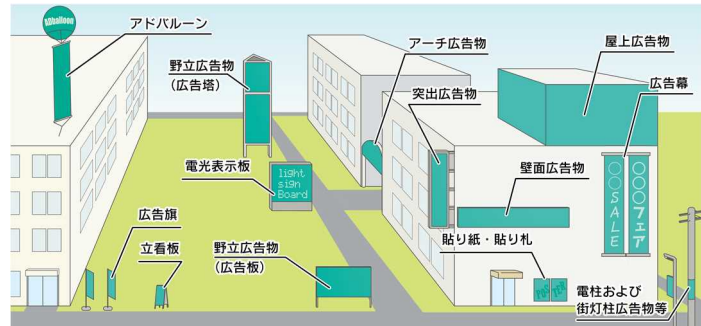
ADballoon
アドバルーン
野立広告物
(広告塔)
アーチ広告物
屋上広告物
突出広告物
広告幕
電光表示板
light sign Board
壁面広告物
○○SALE
○○○フェア
広告旗
立看板
野立広告物
(広告板)
貼り紙・貼り札
電柱および
街灯柱広告物等